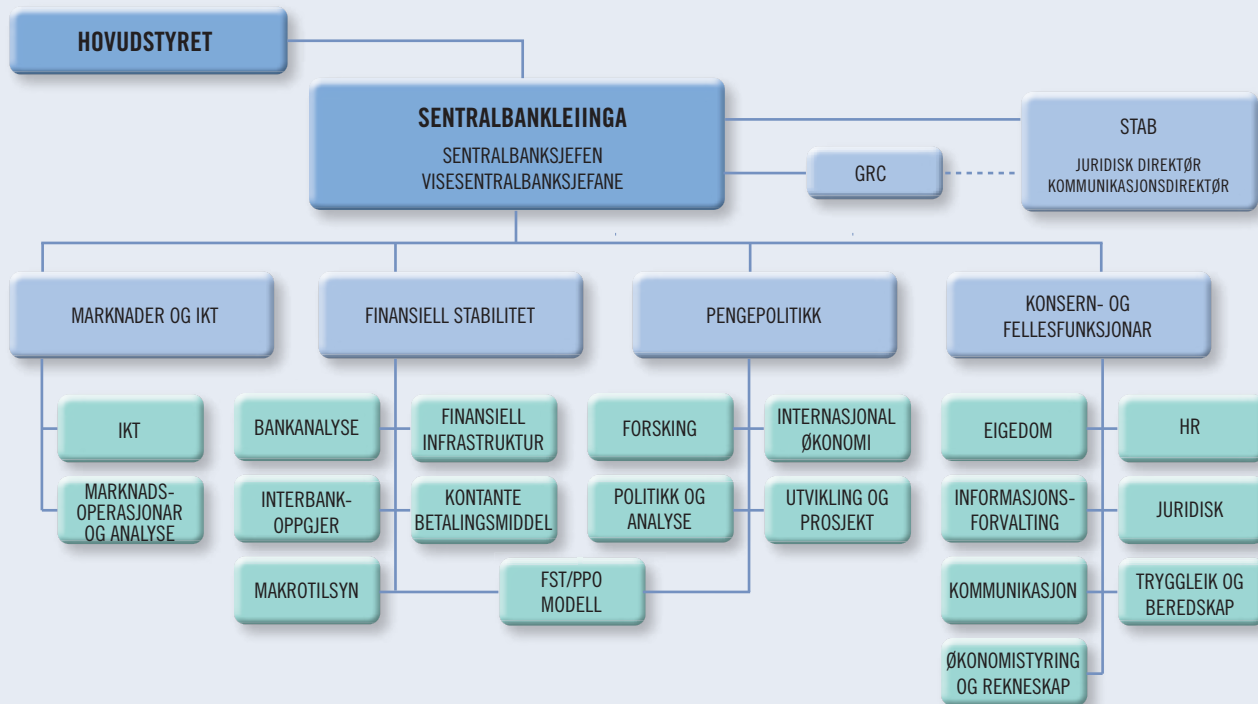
HOVUDSTYRET

SENTRALBANKLEIINGA

SENTRALBANKSJEFEN
VISESENTRALBANKSJEFANE

GRC

STAB

JURIDISK DIREKTØR
KOMMUNIKASJONSDIREKTØR

MARKNADER OG IKT

FINANSIELL STABILITET

PENGEPOLITIKK

KONSERN- OG FELLESFUNKSJONAR

IKT

MARKNADS-OPERASJONAR OG ANALYSE

BANKANALYSE

FINANSIELL INFRASTRUKTUR

INTERBANK-OPPGJER

KONTANTE BETALINGSMIDDEL

MAKROTILSYN

FST/PPO MODELL

FORSKING

INTERNASJONAL ØKONOMI

POLITIKK OG ANALYSE

UTVIKLING OG PROSJEKT

EIGEDOM

HR

INFORMASJONS-FORVALTING

JURIDISK

KOMMUNIKASJON

TRYGGLEIK OG BEREDSKAP

ØKONOMISTYRING OG REKNESKAP